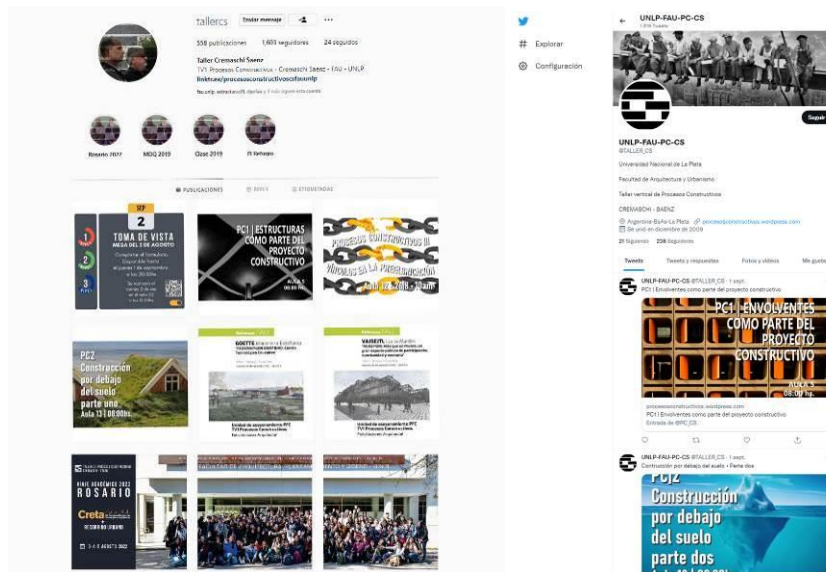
tallercs Enviar mensaje ···

558 publicaciones 1.603 seguidores 24 seguidos

Taller Cremaschi Saenz
TV1 Procesos Constructivos - Cremaschi Saenz - FAU - UNLP
linktr.ee/procesosconstructivoscsfauunlp

Rosario 2022 MDQ 2019 Oost 2019 El Xerbaigo

PUBLICACIONES REELS ETIQUETADAS

2
TOMA DE VISTA
MESA DEL 2 DE AGOSTO

PC1 | ESTRUCTURAS COMO PARTE DEL PROYECTO CONSTRUCTIVO

PROCESOS CONSTRUCTIVOS III
VÍNCULOS EN LA PREFABRICACIÓN
Aula 12 | 2018 - 10am

PC2
Construcción por debajo del suelo parte uno.
Aula 13 | 08:00hs.

ROSARIO
Creta

Explorar
Configuración

UNLP-FAU-PC-CS

Seguir

UNLP-FAU-PC-CS
@TALLER_CS
Universidad Nacional de La Plata
Facultad de Arquitectura y Urbanismo
Taller vertical de Procesos Constructivos
CREMASCHI - SAENZ
Argentina-BsAs-La Plata procesosconstructivos.wordpress.com
Se unió en diciembre de 2009
21 Siguiendo 236 Seguidores

Tweets Tweets y respuestas Fotos y videos Me gusta

UNLP-FAU-PC-CS @TALLER_CS · 1 sept.
PC1 | Envolventes como parte del proyecto constructivo
PC1 | ENVOLVENTES COMO PARTE DEL PROYECTO CONSTRUCTIVO
AULA 3
08:00 hs.
procesosconstructivos.wordpress.com
PC1 | Envolventes como parte del proyecto constructivo
Entrada de @PC_CS

UNLP-FAU-PC-CS @TALLER_CS · 1 sept.
Contrucción por debajo del suelo - Parte dos
PC2
Construcción por debajo del suelo parte dos